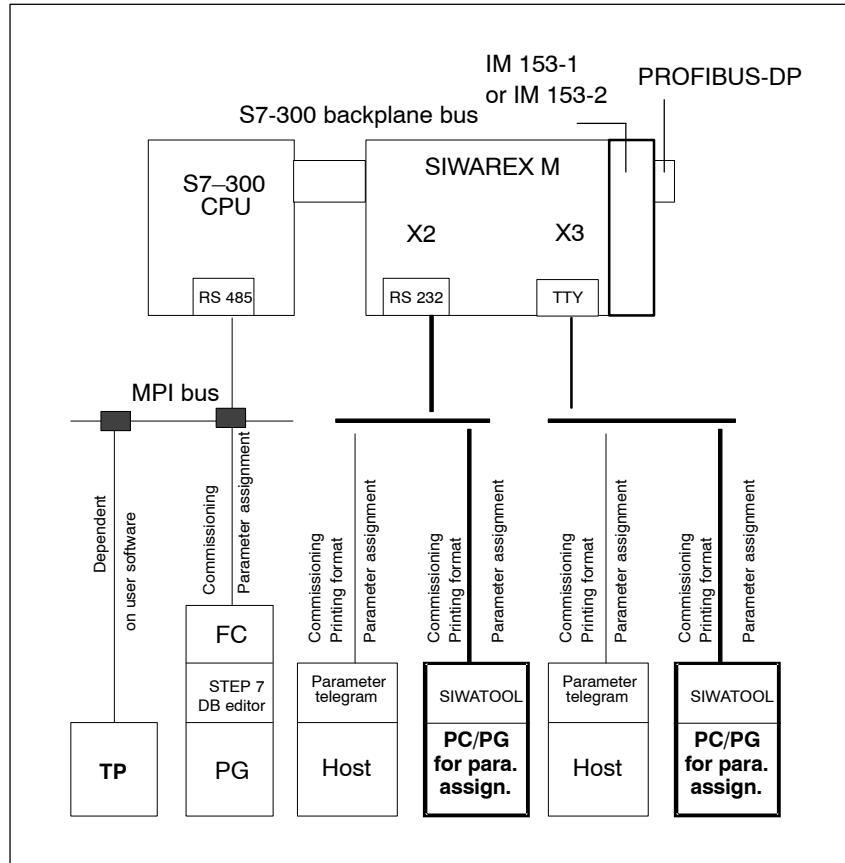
IM 153-1 or IM 153-2

PROFIBUS-DP

S7-300 backplane bus

S7–300 CPU

RS 485

SIWAREX M

X2

X3

RS 232

TTY

MPI bus

Dependent on user software

Commissioning Parameter assignment

Commissioning Printing format Parameter assignment

Commissioning Printing format Parameter assignment

Commissioning Printing format Parameter assignment

Commissioning Printing format Parameter assignment

FC

STEP 7 DB editor

PG

TP

Parameter telegram

Host

SIWATOOL

PC/PG for para. assign.

Parameter telegram

Host

SIWATOOL

PC/PG for para. assign.